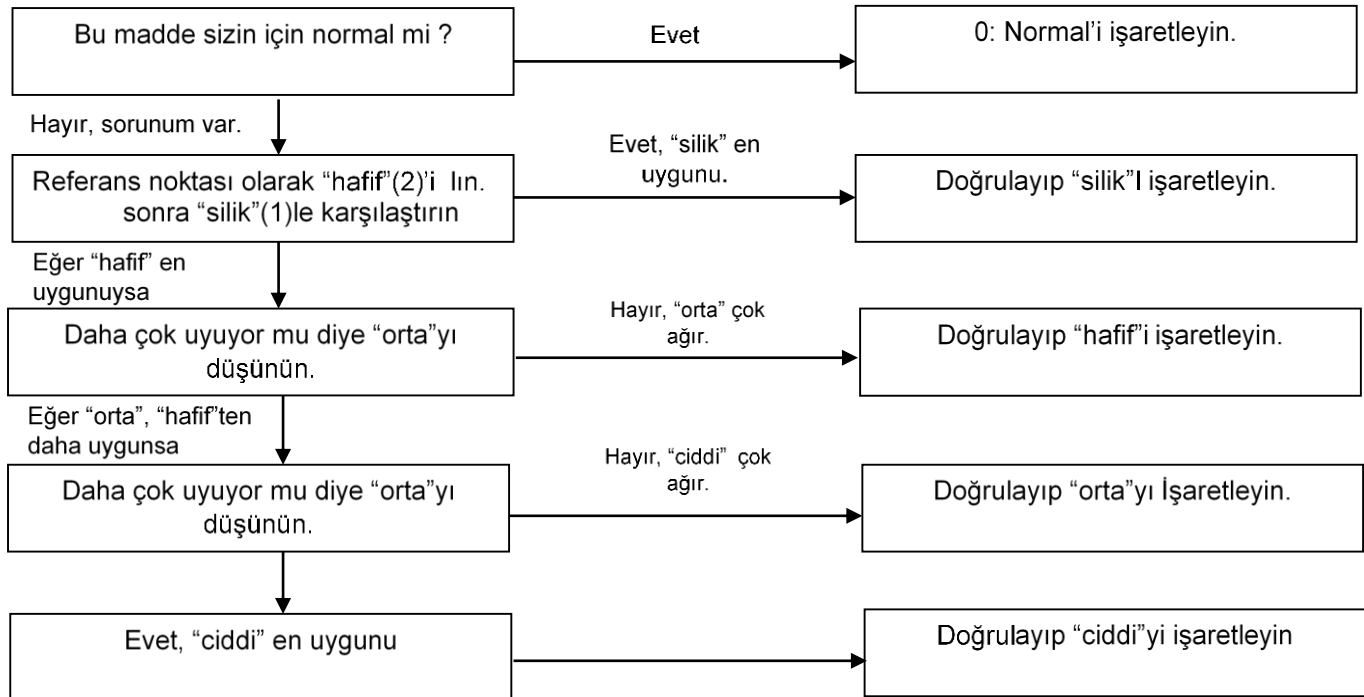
Bu madde sizin için normal mi ?

Evet

0: Normal'i işaretleyin.

Hayır, sorunum var.

Referans noktası olarak "hafif"(2)'i lın. sonra "silik"(1)le karşılaştırın

Evet, "silik" en uygunu.

Doğrulayıp "silik"I işaretleyin.

Eğer "hafif" en uygunuysa

Daha çok uyuyor mu diye "orta"yı düşünün.

Hayır, "orta" çok ağır.

Doğrulayıp "hafif"i işaretleyin.

Eğer "orta", "hafif"ten daha uygunsa

Daha çok uyuyor mu diye "orta"yı düşünün.

Hayır, "ciddi" çok ağır.

Doğrulayıp "orta"yı İşaretleyin.

Evet, "ciddi" en uygunu

Doğrulayıp "ciddi"yi işaretleyin